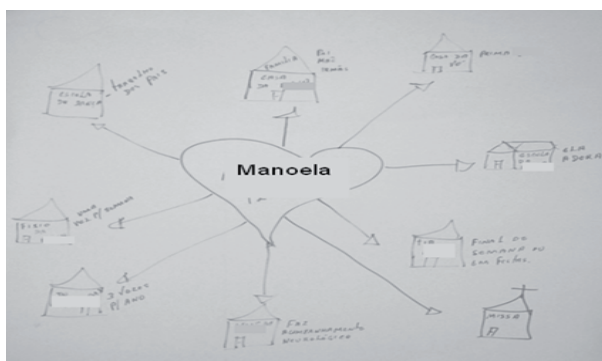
Manoela

ESCOLA DO BAIRRO - frequentou com os pais

CASA família - Pai mãe irmãos

Casa do vô - prima

ELA ADORA

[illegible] - vou pai p/ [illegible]

Final de semana ou nas festas.

3 vezes P/ ANO

Faz acompanhamento neurológico

MISSA